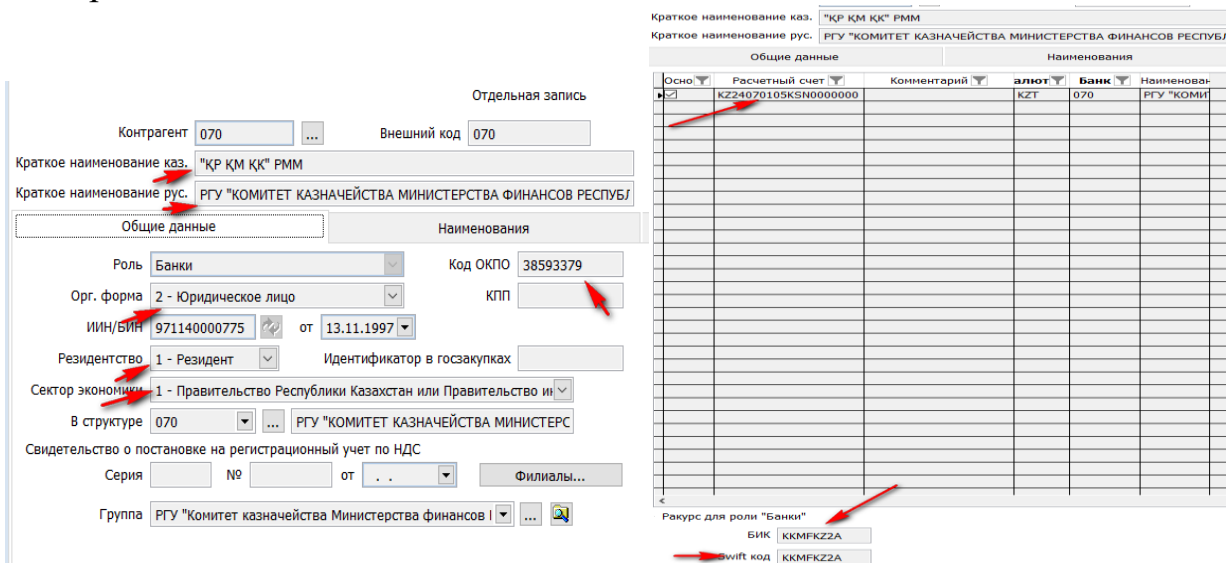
Отдельная запись

Контрагент 070 ... Внешний код 070

Краткое наименование каз. "ҚР ҚМ ҚК" РММ

Краткое наименование рус. РГУ "КОМИТЕТ КАЗНАЧЕЙСТВА МИНИСТЕРСТВА ФИНАНСОВ РЕСПУБЛ

Общие данные | Наименования

Роль Банки

Код ОКПО 38593379

Орг. форма 2 - Юридическое лицо

КПП

ИИН/БИН 971140000775 от 13.11.1997

Резидентство 1 - Резидент

Идентификатор в госзакупках

Сектор экономики 1 - Правительство Республики Казахстан или Правительство и

В структуре 070 ... РГУ "КОМИТЕТ КАЗНАЧЕЙСТВА МИНИСТЕРС

Свидетельство о постановке на регистрационный учет по НДС

Серия № от . .

Филиалы...

Группа РГУ "Комитет казначейства Министерства финансов I ...

Краткое наименование каз. "ҚР ҚМ ҚК" РММ

Краткое наименование рус. РГУ "КОМИТЕТ КАЗНАЧЕЙСТВА МИНИСТЕРСТВА ФИНАНСОВ РЕСПУБЛ

Общие данные | Наименования

| Осно | Расчетный счет | Комментарий | алют | Банк | Наименован |
|---|---|---|---|---|---|
| | KZ24070105KSN0000000 | | KZT | 070 | РГУ "КОМИ |

Ракурс для роли "Банки"

БИК KKMFKZ2A

Swift код KKMFKZ2A